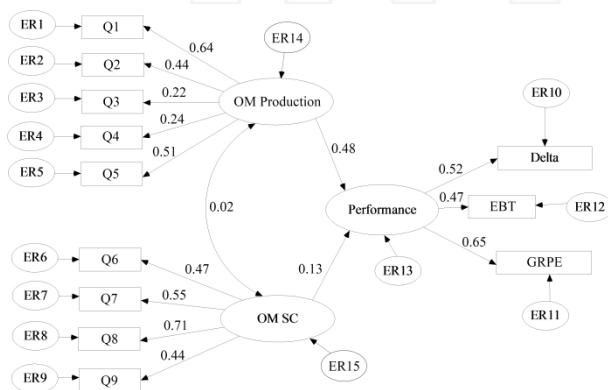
ER1
Q1
0.64
ER14
ER2
Q2
0.44
ER3
Q3
0.22
OM Production
ER4
Q4
0.24
ER5
Q5
0.51
0.48
ER10
0.52
Delta
0.02
0.47
Performance
EBT
ER12
0.65
ER6
Q6
0.47
0.13
ER13
GRPE
ER7
Q7
0.55
ER8
Q8
0.71
OM SC
ER11
0.44
ER9
Q9
ER15